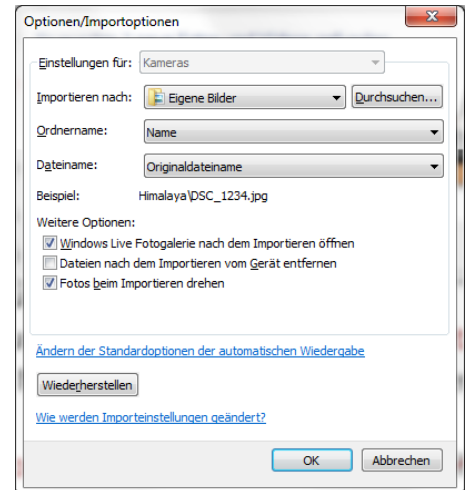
Optionen/Importoptionen

Einstellungen für: Kameras

Importieren nach: Eigene Bilder Durchsuchen...

Ordnername: Name

Dateiname: Originaldateiname

Beispiel: Himalaya\DSC_1234.jpg

Weitere Optionen:

Windows Live Fotogalerie nach dem Importieren öffnen

Dateien nach dem Importieren vom Gerät entfernen

Fotos beim Importieren drehen

Ändern der Standardoptionen der automatischen Wiedergabe

Wiederherstellen

Wie werden Importeinstellungen geändert?

OK Abbrechen